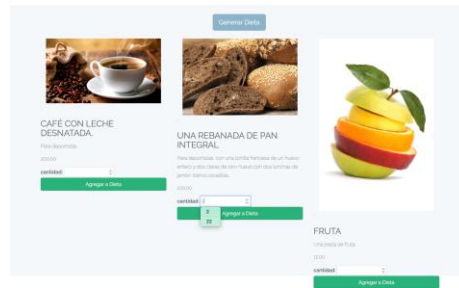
Generar Dieta

CAFÉ CON LECHE DESNATADA.

Para deportistas

100.00

cantidad

Agregar a Dieta

UNA REBANADA DE PAN INTEGRAL

Para deportistas, con una lchita fiambre de un huevo entero y dos claras de otro huevo con dos lonchas de jamón blanco cocadas

100.00

cantidad 2

3

22

Agregar a Dieta

FRUTA

Una pieza de fruta

12.00

cantidad

Agregar a Dieta